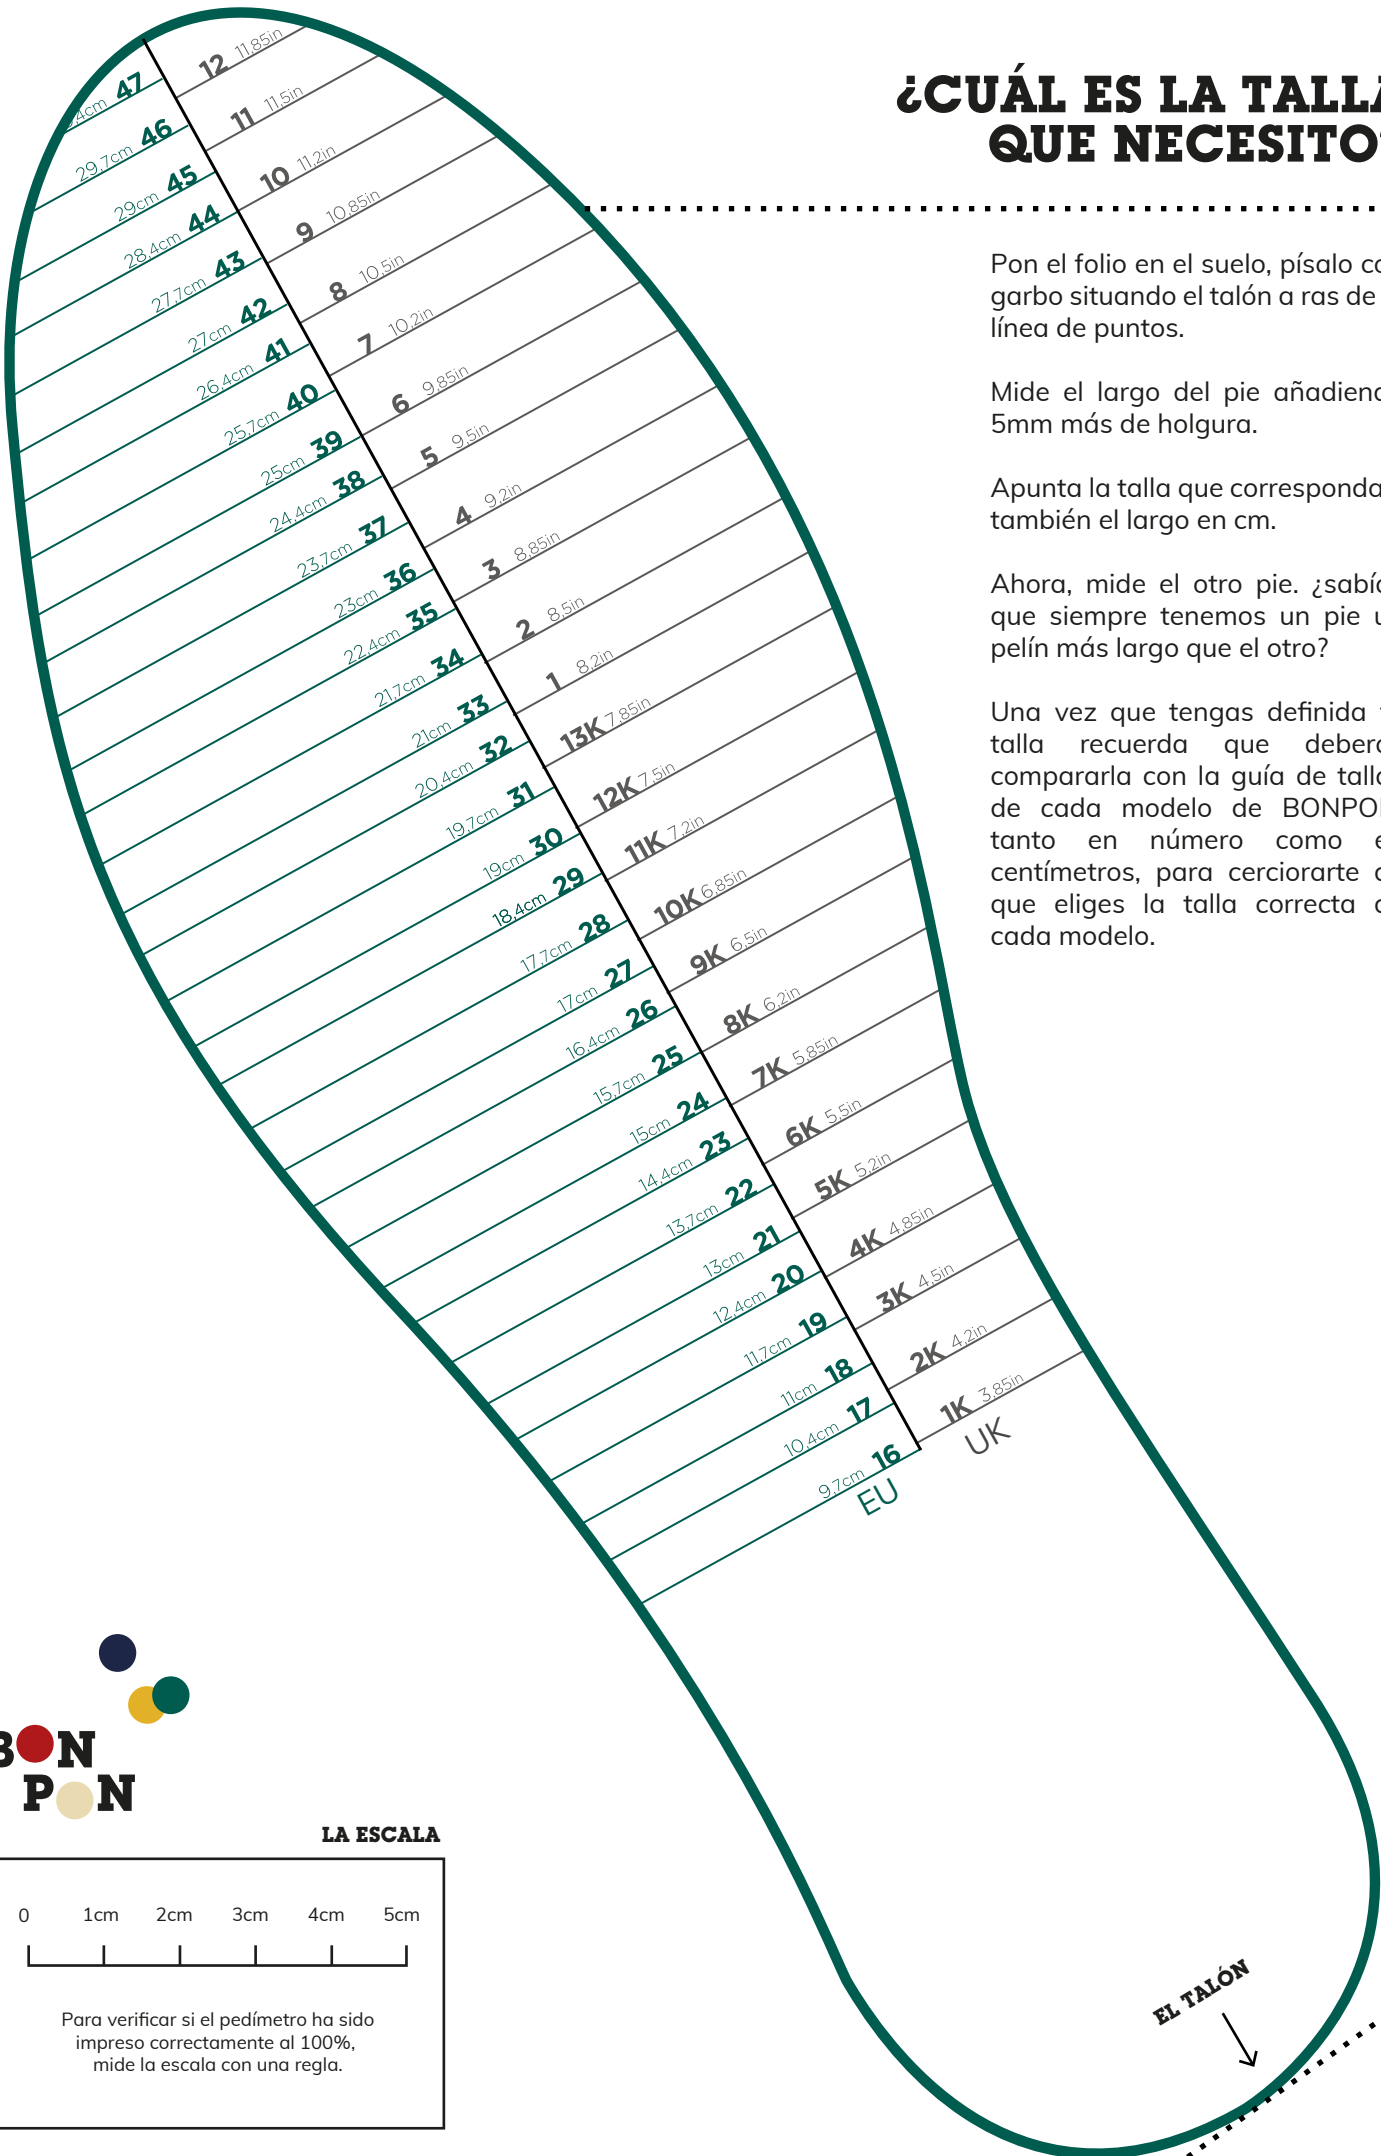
¿CUÁL ES LA TALLA
QUE NECESITO

Pon el folio en el suelo, písalo c
garbo situando el talón a ras de
línea de puntos.

Mide el largo del pie añadien
5mm más de holgura.

Apunta la talla que correspond
también el largo en cm.

Ahora, mide el otro pie. ¿sabí
que siempre tenemos un pie
pelín más largo que el otro?

Una vez que tengas definida
talla recuerda que debe
compararla con la guía de tall
de cada modelo de BONPO
tanto en número como
centímetros, para cerciorarte
que eliges la talla correcta
cada modelo.

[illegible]4cm 47
29,7cm 46
29cm 45
28,4cm 44
27,7cm 43
27cm 42
26,4cm 41
25,7cm 40
25cm 39
24,4cm 38
23,7cm 37
23cm 36
22,4cm 35
21,7cm 34
21cm 33
20,4cm 32
19,7cm 31
19cm 30
18,4cm 29
17,7cm 28
17cm 27
16,4cm 26
15,7cm 25
15cm 24
14,4cm 23
13,7cm 22
13cm 21
12,4cm 20
11,7cm 19
11cm 18
10,4cm 17
9,7cm 16
EU

12 11,85in
11 11,5in
10 11,2in
9 10,85in
8 10,5in
7 10,2in
6 9,85in
5 9,5in
4 9,2in
3 8,85in
2 8,5in
1 8,2in
13K 7,85in
12K 7,5in
11K 7,2in
10K 6,85in
9K 6,5in
8K 6,2in
7K 5,85in
6K 5,5in
5K 5,2in
4K 4,85in
3K 4,5in
2K 4,2in
1K 3,85in
UK

EL TALÓN

BON
PON

LA ESCALA
0 1cm 2cm 3cm 4cm 5cm

Para verificar si el pedímetro ha sido impreso correctamente al 100%, mide la escala con una regla.